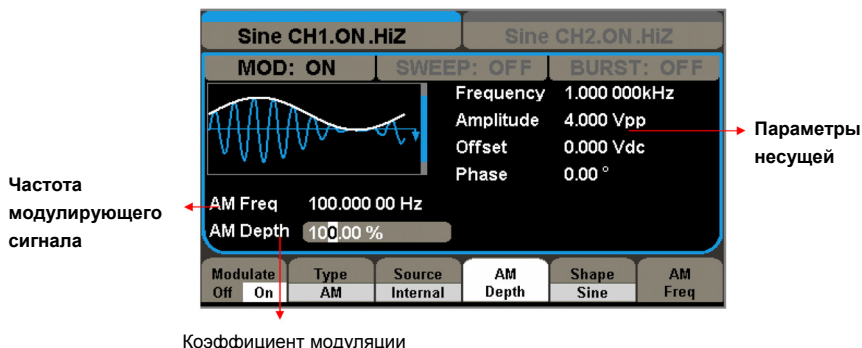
Sine CH1.ON.HiZ
Sine CH2.ON.HiZ
MOD: ON
SWEEP: OFF
BURST: OFF
Frequency 1.000 000kHz
Amplitude 4.000 Vpp
Offset 0.000 Vdc
Phase 0.00 °
Параметры несущей
Частота модулирующего сигнала
AM Freq 100.000 00 Hz
AM Depth 100.00 %
Modulate Off On
Type AM
Source Internal
AM Depth
Shape Sine
AM Freq
Коэффициент модуляции